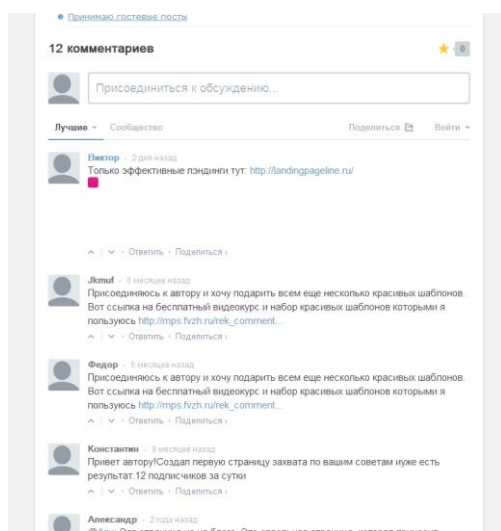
• Принимаю гостевые посты

12 комментариев

0

Присоединиться к обсуждению...

Лучшие ▾ Сообщество

Поделиться

Войти ▾

Виктор • 2 дня назад
Только эффективные лэндинги тут: http://landingpageline.ru/

^ | v • Ответить • Поделиться ›

Jkmuf • 6 месяцев назад
Присоединяюсь к автору и хочу подарить всем еще несколько красивых шаблонов. Вот ссылка на бесплатный видеокурс и набор красивых шаблонов которыми я пользуюсь http://mps.fvzh.ru/rek_comment...

^ | v • Ответить • Поделиться ›

Федор • 6 месяцев назад
Присоединяюсь к автору и хочу подарить всем еще несколько красивых шаблонов. Вот ссылка на бесплатный видеокурс и набор красивых шаблонов которыми я пользуюсь http://mps.fvzh.ru/rek_comment...

^ | v • Ответить • Поделиться ›

Константин • 9 месяцев назад
Привет автору!Создал первую страницу захвата по вашим советам иуже есть результат.12 подписчиков за сутки

^ | v • Ответить • Поделиться ›

Александр • 2 года назад
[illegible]